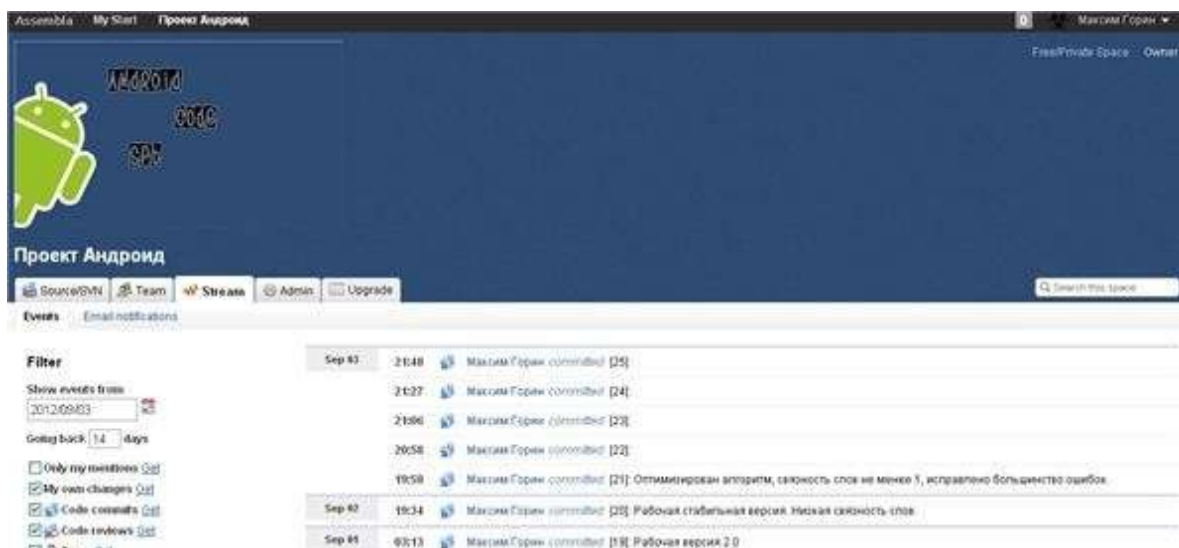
Assembla My Start Проект Андроид

0 Максим Горин ▾

Free/Private Space Owner

Android
Code
SPb

Проект Андроид

Source/SVN Team Stream Admin Upgrade

Search this space

Events Email notifications

Filter

Show events from
2012/09/03

Going back 14 days

Only my mentions Get
My own changes Get
Code commits Get
Code reviews Get

Sep 03 21:48 Максим Горин committed [25]
21:27 Максим Горин committed [24]
21:06 Максим Горин committed [23]
20:58 Максим Горин committed [22]
19:58 Максим Горин committed [21]: Оптимизирован алгоритм, связность слов не менее 1, исправлено большинство ошибок.
Sep 02 19:34 Максим Горин committed [20]: Рабочая стабильная версия. Низкая связность слов.
Sep 01 03:13 Максим Горин committed [19]: Рабочая версия 2.0